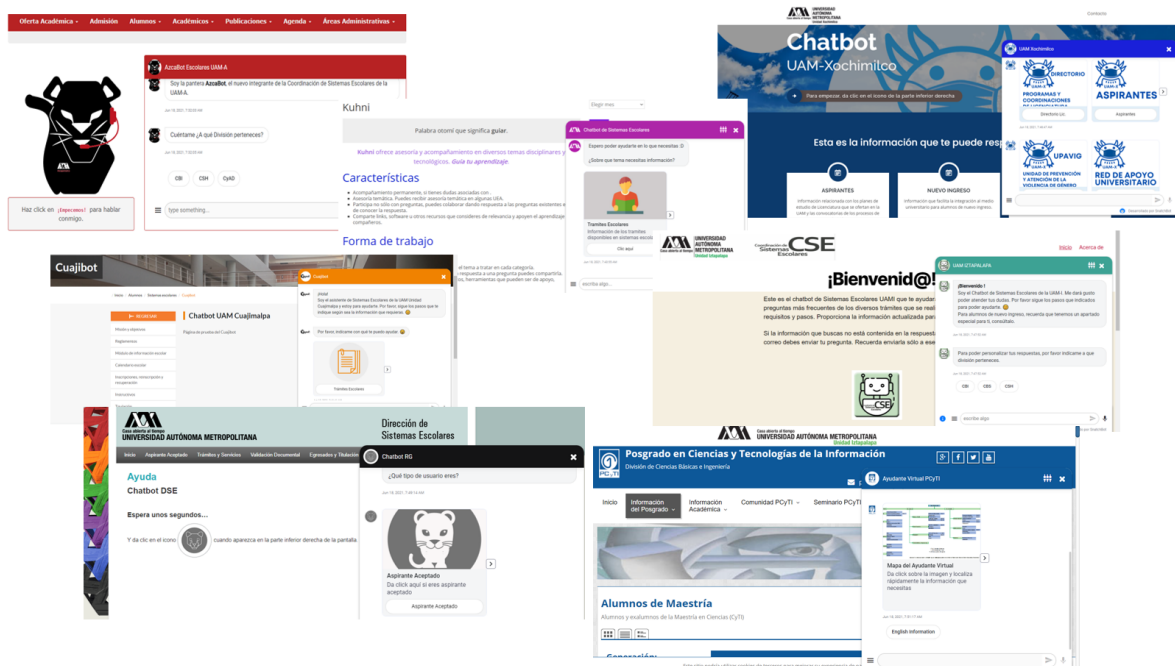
Oferta Académica Admisión Alumnos Académicos Publicaciones Agenda Áreas Administrativas

AzcaBot Escolares UAM-A

Soy la pantera AzcaBot, el nuevo integrante de la Coordinación de Sistemas Escolares de la UAM-A.

Cuéntame ¿A qué División perteneces?

CBI CSH CyAD

type something...

Haz click en ¡Empecemos! para hablar conmigo.

Kuhni

Palabra otomí que significa guiar.

Kuhni ofrece asesoría y acompañamiento en diversos temas disciplinarios y tecnológicos. Guía tu aprendizaje.

Características

Forma de trabajo

Chatbot de Sistemas Escolares

Espero poder ayudarte en lo que necesitas :D

¿Sobre que tema necesitas información?

Tramites Escolares

Información de los trámites disponibles en sistemas escolares

Clic aquí

escriba algo...

Chatbot UAM-Xochimilco

Para empezar da clic en el icono de la parte inferior derecha

Esta es la información que te puede respo

ASPIRANTES

NUEVO INGRESO

UAM Xochimilco

DIRECTORIO PROGRAMAS Y COORDINACIONES

ASPIRANTES

Directorio Lic.

Aspirantes

UPAVIG UNIDAD DE PREVENCIÓN Y ATENCIÓN DE LA VIOLENCIA DE GÉNERO

RED DE APOYO UNIVERSITARIO

Contacto

Cuajibot

Chatbot UAM Cuajimalpa

Cuajibot

Por favor, indícame con qué te puedo ayudar.

Tramites Escolares

CSE Coordinación de Sistemas Escolares

Inicio Acerca de

¡Bienvenid@!

UAM IZTAPALAPA

¡Bienvenido !

Soy el Chatbot de Sistemas Escolares de la UAM-I. Me dará gusto poder atender tus dudas. Por favor sigue los pasos que te indicamos para poder ayudarte.

Para poder personalizar tus respuestas, por favor indícame a qué división perteneces.

CBI CBS CSH

escriba algo

UNIVERSIDAD AUTÓNOMA METROPOLITANA

Dirección de Sistemas Escolares

Ayuda

Chatbot DSE

Espera unos segundos...

Y da clic en el icono cuando aparezca en la parte inferior derecha de la pantalla

Chatbot RG

¿Qué tipo de usuario eres?

Aspirante Aceptado

Da click aquí si eres aspirante aceptado

Aspirante Aceptado

Posgrado en Ciencias y Tecnologías de la Información

División de Ciencias Básicas e Ingeniería

Inicio Información del Posgrado Información Académica Comunidad PCyTI Seminario PCyTI

Alumnos de Maestría

Ayudante Virtual PCyTI

Mapa del Ayudante Virtual

Da click sobre la imagen y localiza rápidamente la información que necesitas

English information